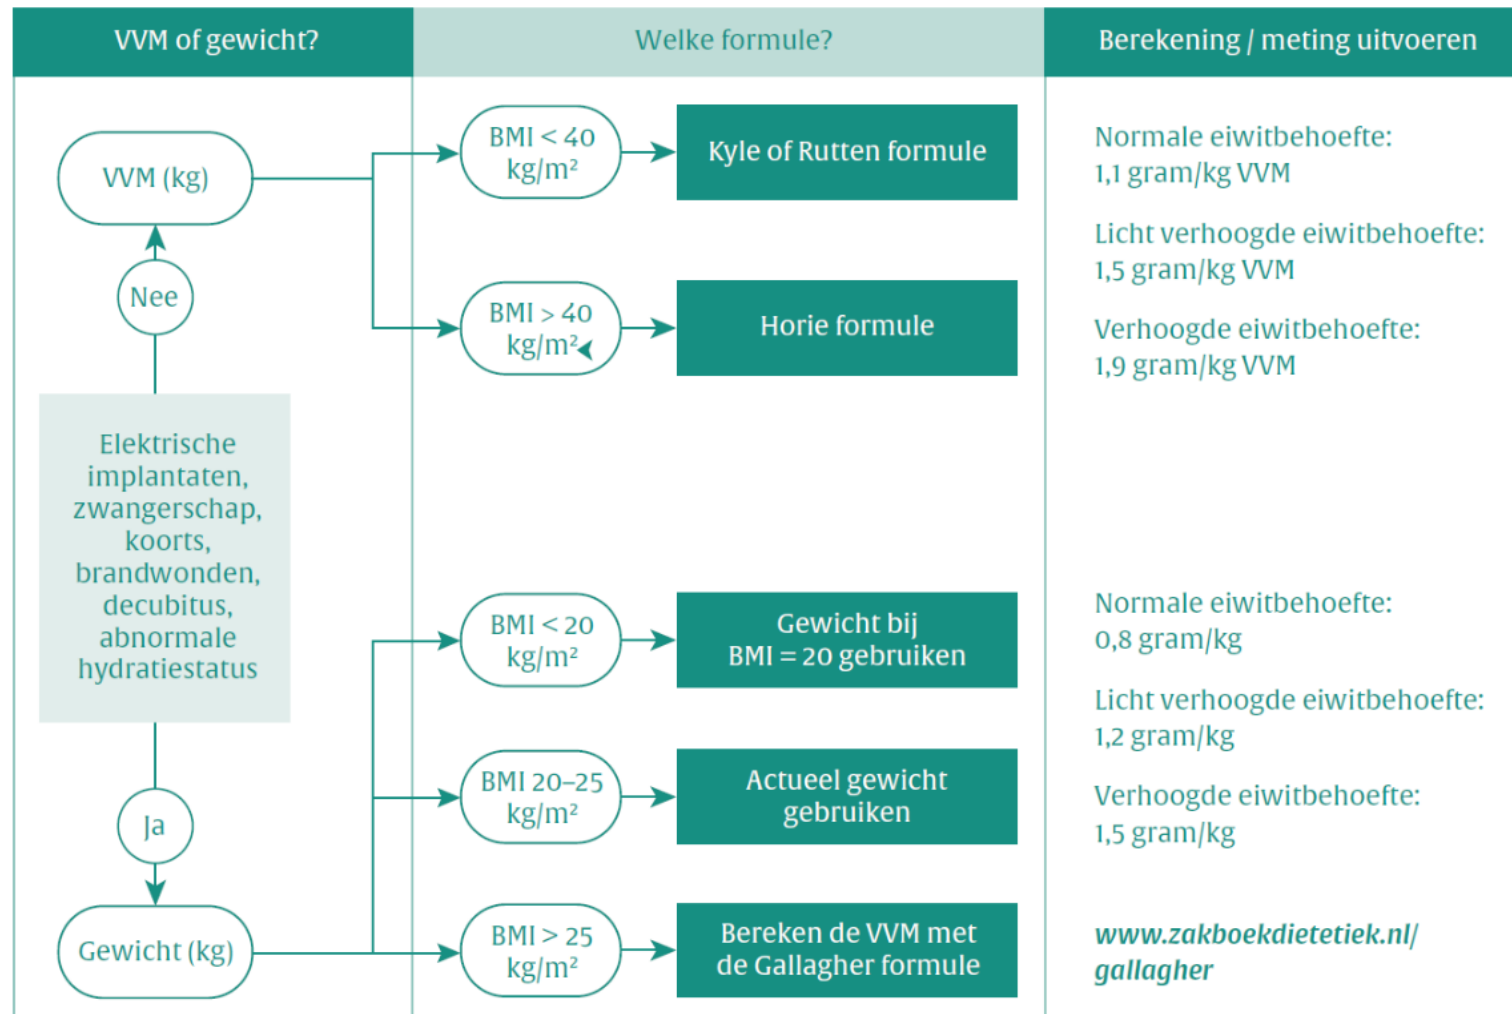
| VVM of gewicht? | Welke formule? | Berekening / meting uitvoeren |
|---|---|---|

VVM (kg)

Nee

Elektrische implantaten, zwangerschap, koorts, brandwonden, decubitus, abnormale hydratiestatus

Ja

Gewicht (kg)

BMI < 40 kg/m²

Kyle of Rutten formule

BMI > 40 kg/m²

Horie formule

BMI < 20 kg/m²

Gewicht bij BMI = 20 gebruiken

BMI 20–25 kg/m²

Actueel gewicht gebruiken

BMI > 25 kg/m²

Bereken de VVM met de Gallagher formule

Normale eiwitbehoefte: 1,1 gram/kg VVM

Licht verhoogde eiwitbehoefte: 1,5 gram/kg VVM

Verhoogde eiwitbehoefte: 1,9 gram/kg VVM

Normale eiwitbehoefte: 0,8 gram/kg

Licht verhoogde eiwitbehoefte: 1,2 gram/kg

Verhoogde eiwitbehoefte: 1,5 gram/kg

www.zakboekdietetiek.nl/gallagher